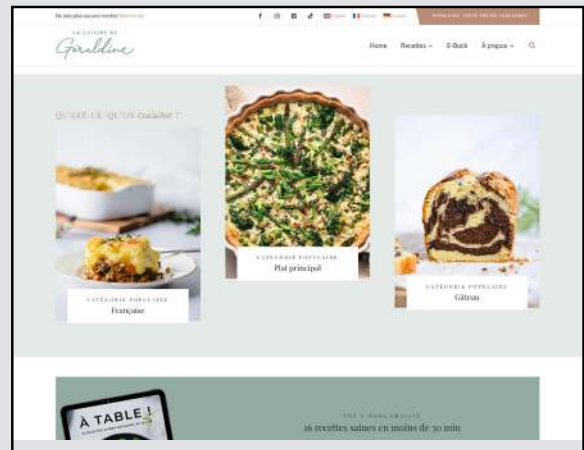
Ne ratez plus aucune recette! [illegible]

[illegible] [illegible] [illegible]

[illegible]

LA CUISINE DE
Géraldine

Home Recettes E-Book À propos

QU'EST-CE QU'ON cuisine ?

CATÉGORIE POPULAIRE
Française

CATÉGORIE POPULAIRE
Plat principal

CATÉGORIE POPULAIRE
Gâteau

À TABLE !

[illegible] GRATUIT
16 recettes saines en moins de 30 min